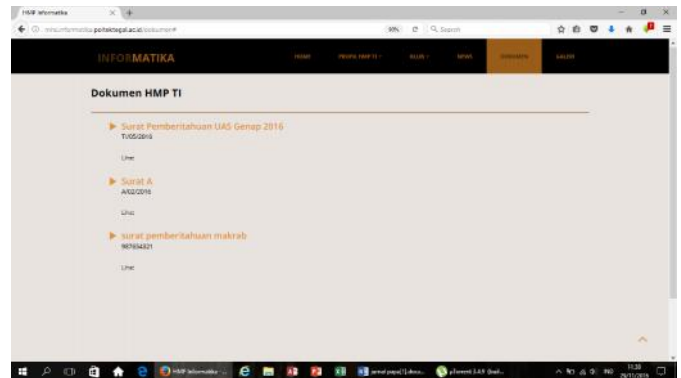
HMP Informatika × +

hmi.informatika.poltektegal.ac.id/dokumen#

90% C Search

INFORMATIKA

HOME PROFIL HMP TI NEWS DOKUMEN GALERI

Dokumen HMP TI

Surat Pemberitahuan UAS Genap 2016
7/05/2016

Line

Surat A
A/02/2016

Line

surat pemberitahuan makrab
987654321

Line

HMP Informatika -

11:38
29/11/2016
INS